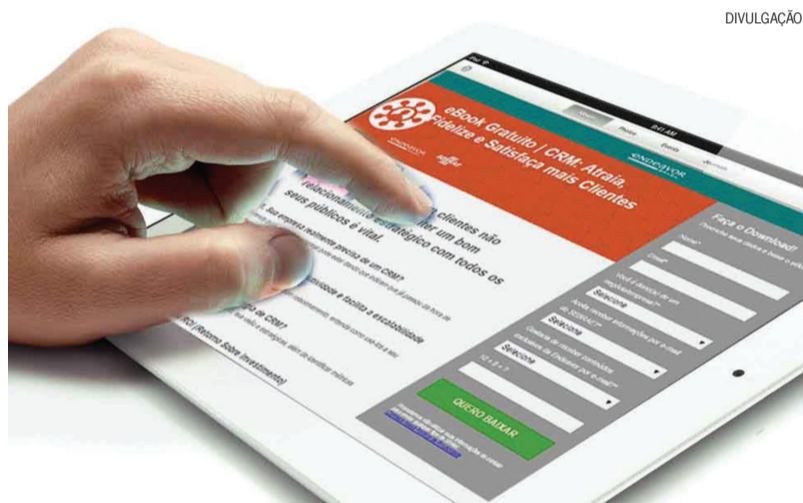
DIVULGAÇÃO

9:41 AM

eBook Gratuito | CRM: Atraia, Fidelize e Satisfaça mais Clientes

ENDEAVOR

relacionamento estratégico com todos os seus públicos é vital.

clientes não ter um bom

Sua empresa realmente precisa de um CRM?

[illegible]

RCI (Retorno Sobre Investimento)

Faça o Download!

Nome*

Email*

Selecione

Selecione

Selecione

QUERO BAIXAR